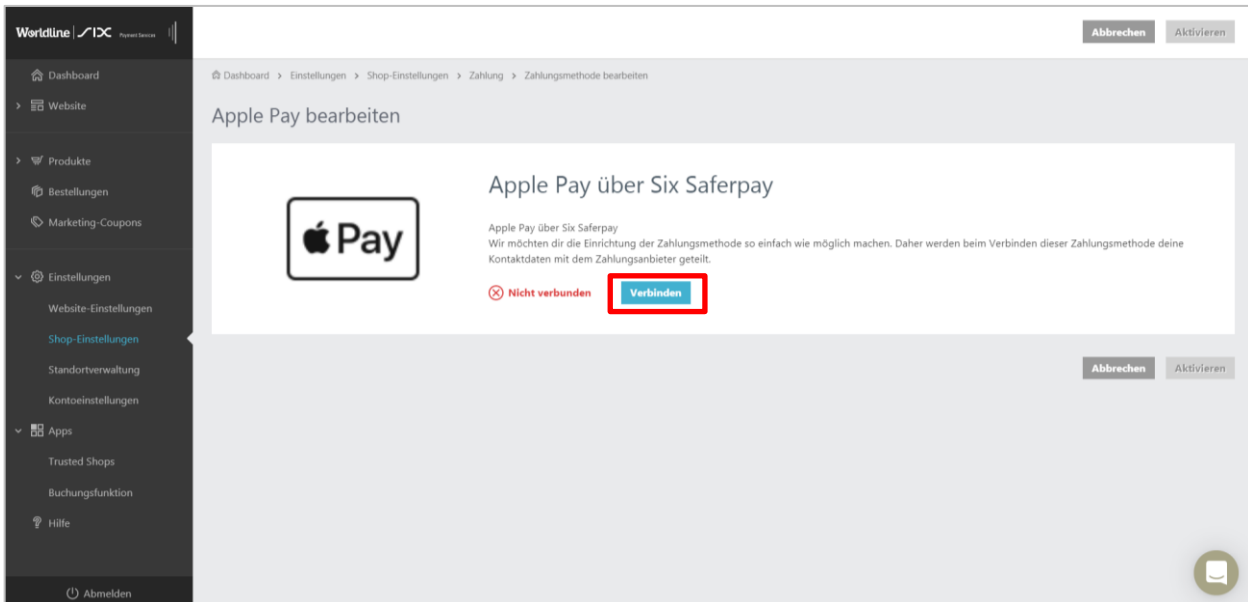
Worldline | SIX Payment Services

Dashboard
Website
Produkte
Bestellungen
Marketing-Coupons
Einstellungen
Website-Einstellungen
Shop-Einstellungen
Standortverwaltung
Kontoeinstellungen
Apps
Trusted Shops
Buchungsfunktion
Hilfe
Abmelden

Abbrechen Aktivieren

Dashboard > Einstellungen > Shop-Einstellungen > Zahlung > Zahlungsmethode bearbeiten

Apple Pay bearbeiten

Pay

Apple Pay über Six Saferpay

Apple Pay über Six Saferpay
Wir möchten dir die Einrichtung der Zahlungsmethode so einfach wie möglich machen. Daher werden beim Verbinden dieser Zahlungsmethode deine Kontaktdaten mit dem Zahlungsanbieter geteilt.

Nicht verbunden Verbinden

Abbrechen Aktivieren